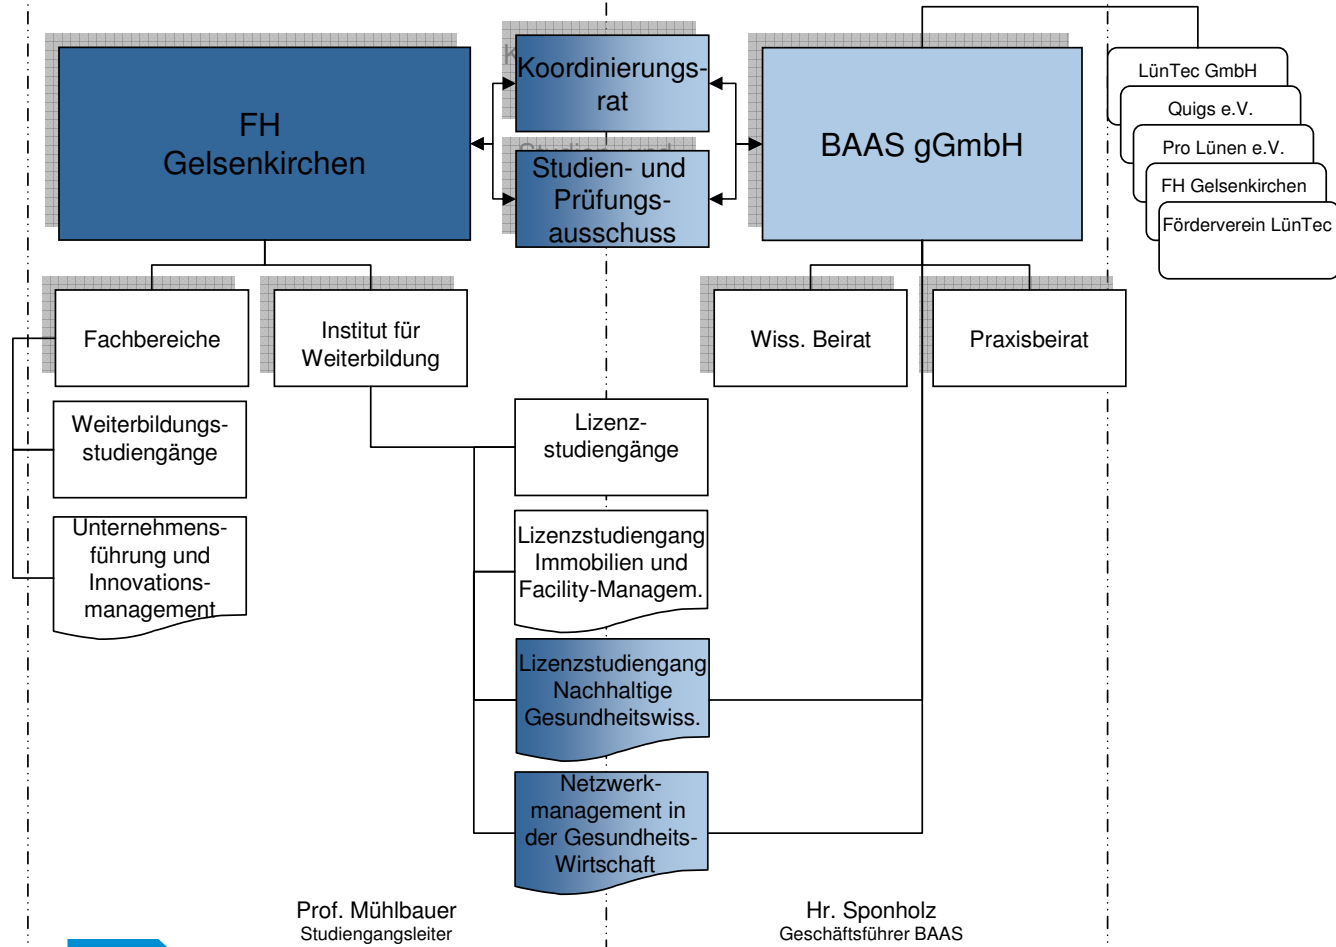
FH Gelsenkirchen

Koordinierungsrat

Studien- und Prüfungsausschuss

BAAS gGmbH

LünTec GmbH

Quigs e.V.

Pro Lünen e.V.

FH Gelsenkirchen

Förderverein LünTec

Fachbereiche

Institut für Weiterbildung

Wiss. Beirat

Praxisbeirat

Weiterbildungsstudiengänge

Unternehmensführung und Innovationsmanagement

Lizenzstudiengänge

Lizenzstudiengang Immobilien und Facility-Managem.

Lizenzstudiengang Nachhaltige Gesundheitswiss.

Netzwerkmanagement in der Gesundheits-Wirtschaft

Prof. Mühlbauer
Studiengangsleiter

Hr. Sponholz
Geschäftsführer BAAS